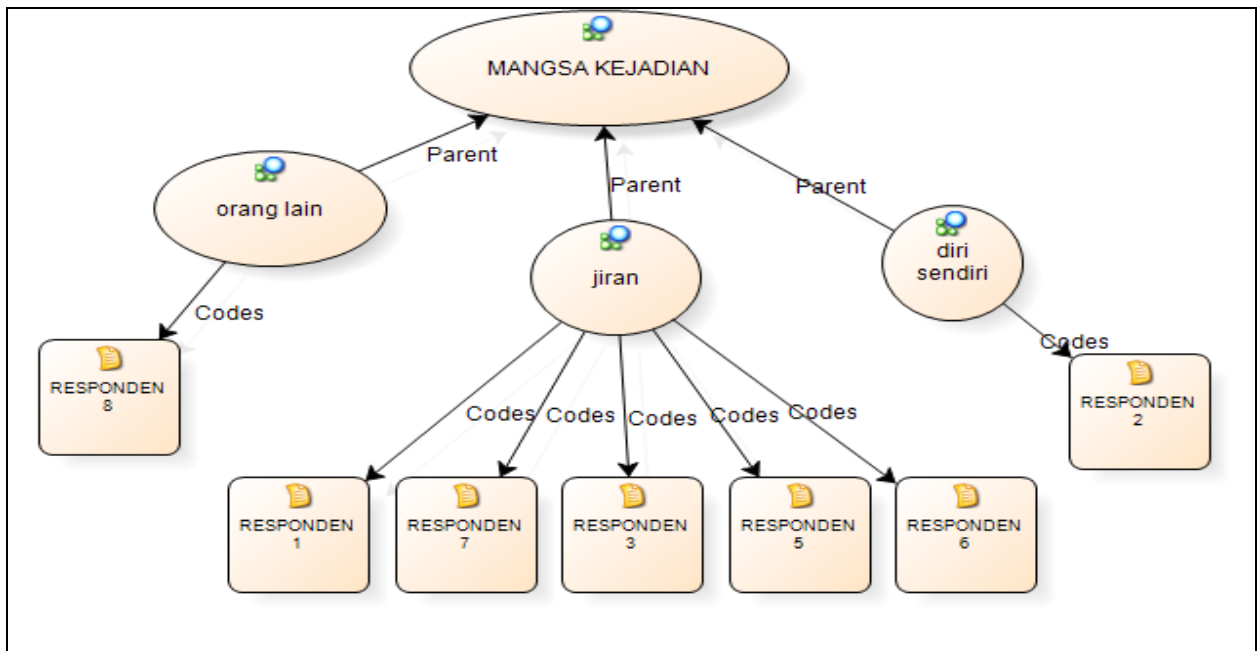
MANGSA KEJADIAN

Parent

Parent

Parent

orang lain

jiran

diri sendiri

Codes

Codes

RESPONDEN 8

RESPONDEN 2

Codes

Codes

Codes

Codes

Codes

RESPONDEN 1

RESPONDEN 7

RESPONDEN 3

RESPONDEN 5

RESPONDEN 6